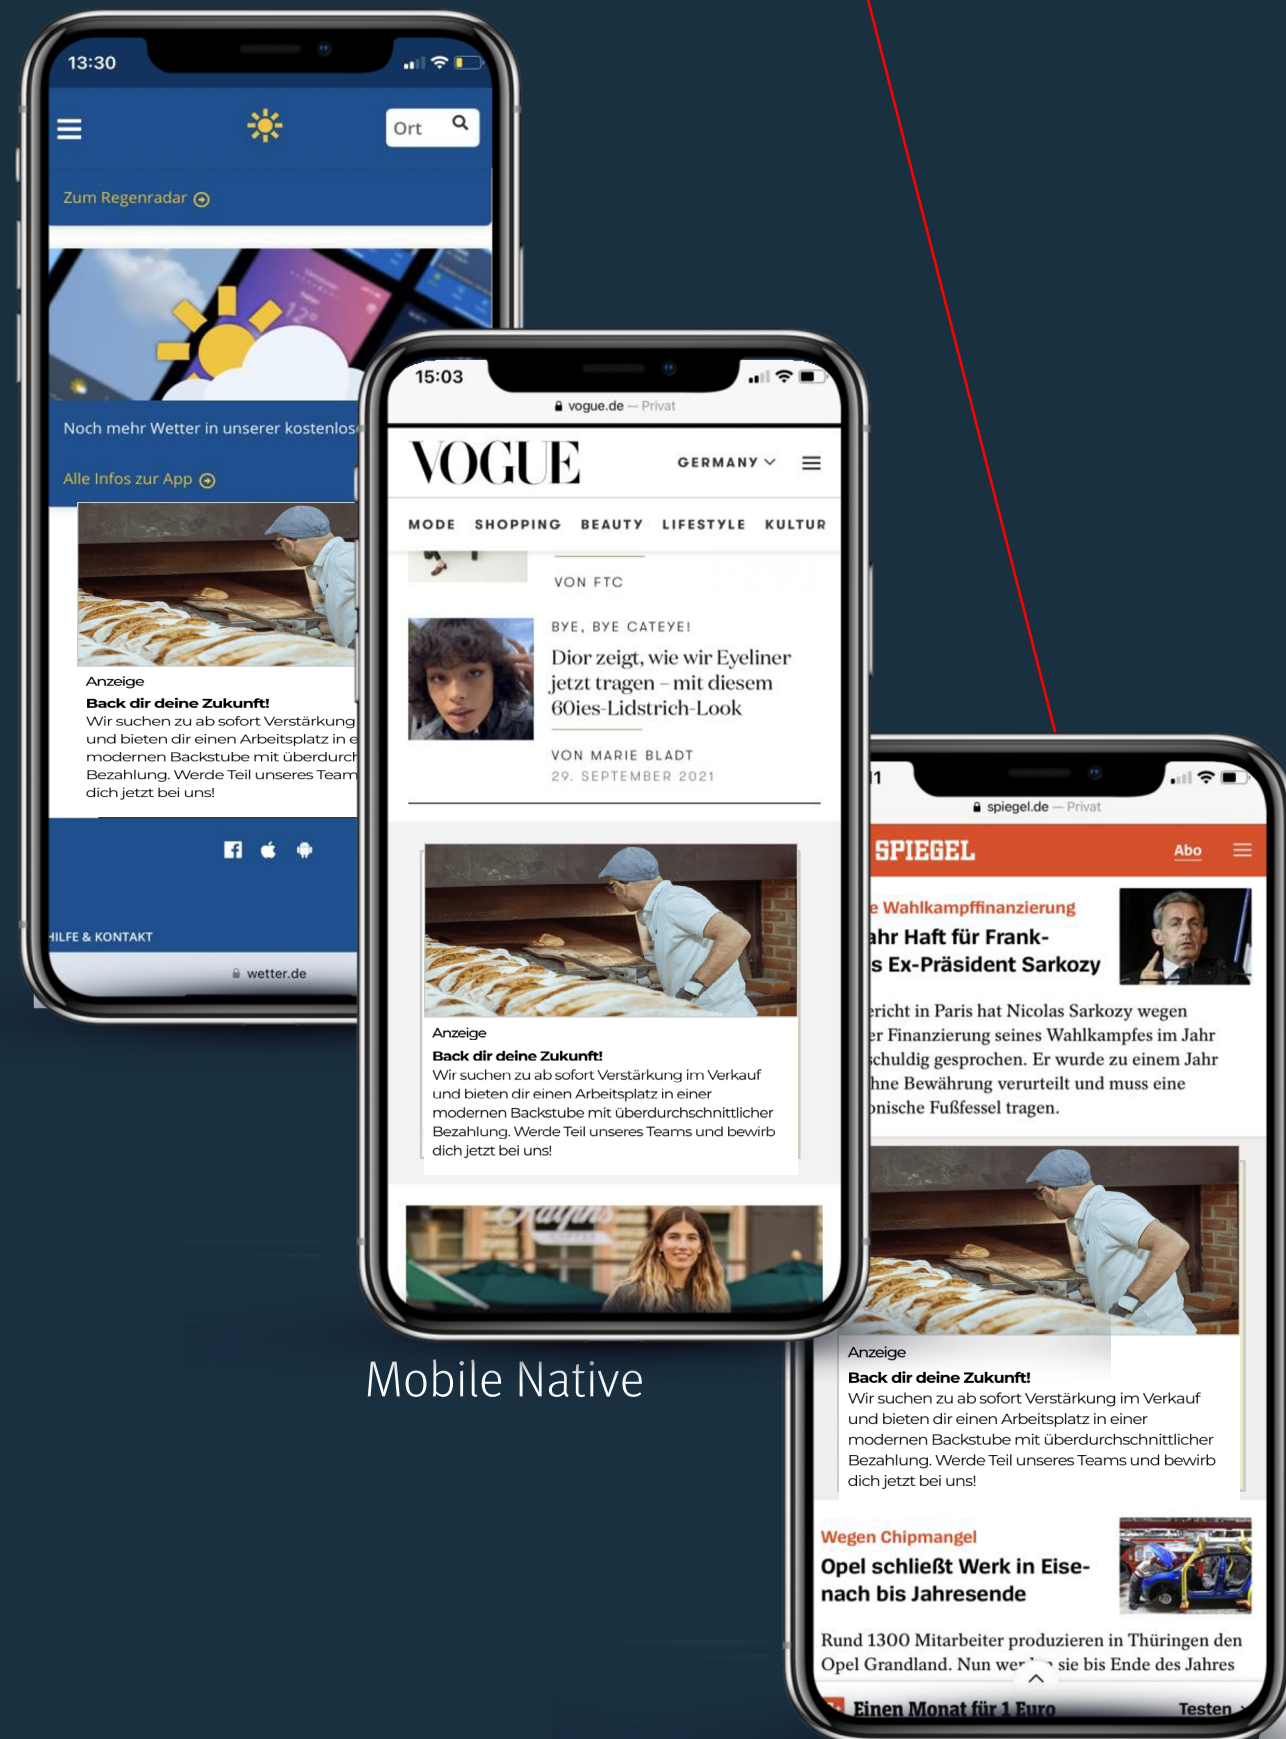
13:30

Ort

Zum Regenradar

Noch mehr Wetter in unserer kostenlos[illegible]

Alle Infos zur App

Anzeige
Back dir deine Zukunft!
Wir suchen zu ab sofort Verstärkung und bieten dir einen Arbeitsplatz in e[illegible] modernen Backstube mit überdurch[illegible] Bezahlung. Werde Teil unseres Team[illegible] dich jetzt bei uns!

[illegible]ILFE & KONTAKT

wetter.de

15:03

vogue.de — Privat

VOGUE

GERMANY

MODE SHOPPING BEAUTY LIFESTYLE KULTUR

VON FTC

BYE, BYE CATEYE!
Dior zeigt, wie wir Eyeliner jetzt tragen – mit diesem 60ies-Lidstrich-Look

VON MARIE BLADT
29. SEPTEMBER 2021

Anzeige
Back dir deine Zukunft!
Wir suchen zu ab sofort Verstärkung im Verkauf und bieten dir einen Arbeitsplatz in einer modernen Backstube mit überdurchschnittlicher Bezahlung. Werde Teil unseres Teams und bewirb dich jetzt bei uns!

Mobile Native

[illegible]1

spiegel.de — Privat

SPIEGEL

Abo

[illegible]e Wahlkampffinanzierung
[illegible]ahr Haft für Frank-
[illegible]s Ex-Präsident Sarkozy

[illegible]ericht in Paris hat Nicolas Sarkozy wegen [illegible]er Finanzierung seines Wahlkampfes im Jahr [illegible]schuldig gesprochen. Er wurde zu einem Jahr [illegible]hne Bewährung verurteilt und muss eine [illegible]onische Fußfessel tragen.

Anzeige
Back dir deine Zukunft!
Wir suchen zu ab sofort Verstärkung im Verkauf und bieten dir einen Arbeitsplatz in einer modernen Backstube mit überdurchschnittlicher Bezahlung. Werde Teil unseres Teams und bewirb dich jetzt bei uns!

Wegen Chipmangel
Opel schließt Werk in Eisenach bis Jahresende

Rund 1300 Mitarbeiter produzieren in Thüringen den Opel Grandland. Nun wer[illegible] sie bis Ende des Jahres

Einen Monat für 1 Euro
Testen